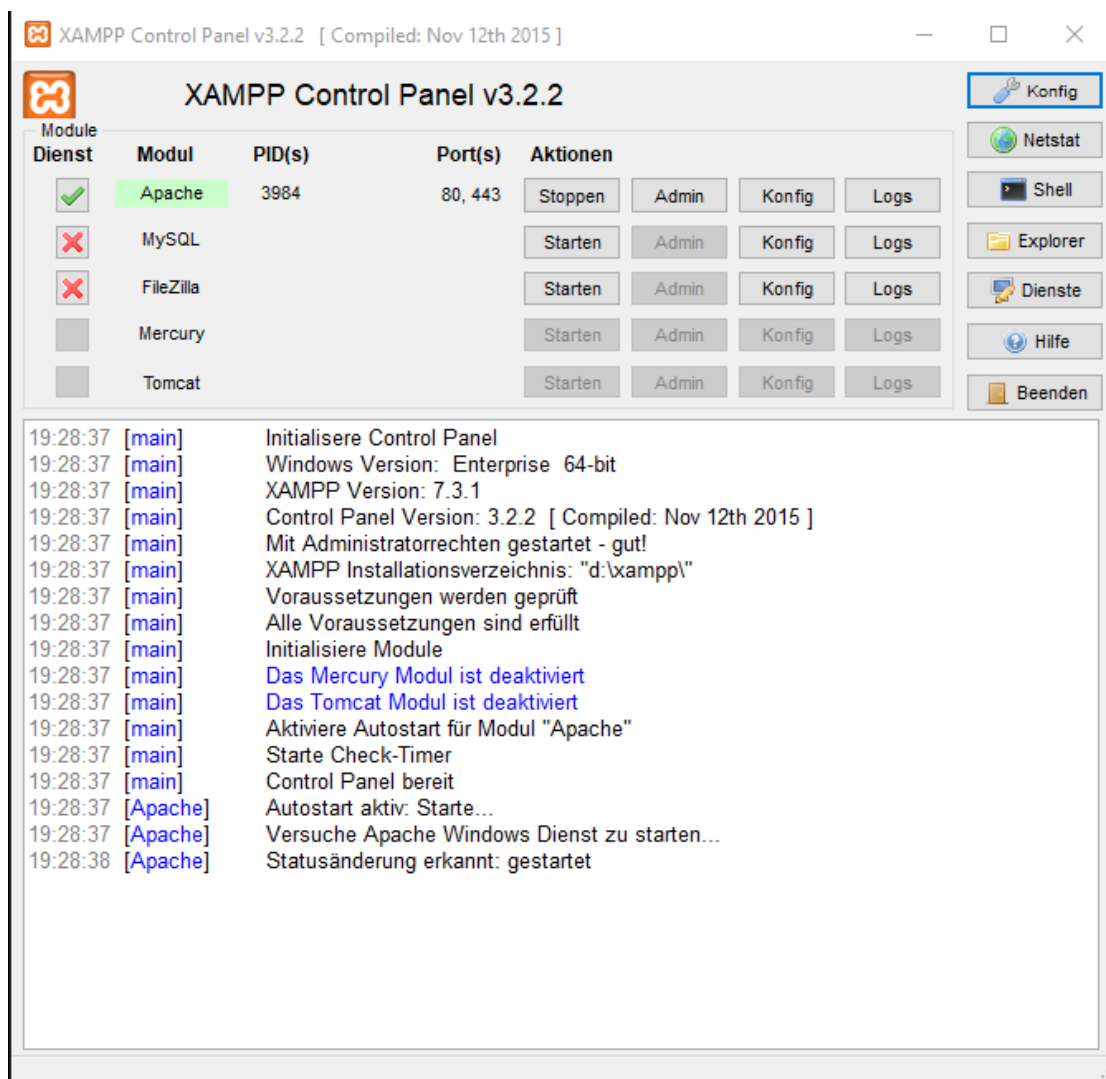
XAMPP Control Panel v3.2.2 [ Compiled: Nov 12th 2015 ]

XAMPP Control Panel v3.2.2

Konfig
Netstat
Shell
Explorer
Dienste
Hilfe
Beenden

Module

| Dienst | Modul | PID(s) | Port(s) | Aktionen | | | |
|---|---|---|---|---|---|---|---|
| | Apache | 3984 | 80, 443 | Stoppen | Admin | Konfig | Logs |
| | MySQL | | | Starten | Admin | Konfig | Logs |
| | FileZilla | | | Starten | Admin | Konfig | Logs |
| | Mercury | | | Starten | Admin | Konfig | Logs |
| | Tomcat | | | Starten | Admin | Konfig | Logs |

19:28:37 [main] Initialisere Control Panel
19:28:37 [main] Windows Version: Enterprise 64-bit
19:28:37 [main] XAMPP Version: 7.3.1
19:28:37 [main] Control Panel Version: 3.2.2 [ Compiled: Nov 12th 2015 ]
19:28:37 [main] Mit Administratorrechten gestartet - gut!
19:28:37 [main] XAMPP Installationsverzeichnis: "d:\xampp\"
19:28:37 [main] Voraussetzungen werden geprüft
19:28:37 [main] Alle Voraussetzungen sind erfüllt
19:28:37 [main] Initialisiere Module
19:28:37 [main] Das Mercury Modul ist deaktiviert
19:28:37 [main] Das Tomcat Modul ist deaktiviert
19:28:37 [main] Aktiviere Autostart für Modul "Apache"
19:28:37 [main] Starte Check-Timer
19:28:37 [main] Control Panel bereit
19:28:37 [Apache] Autostart aktiv: Starte...
19:28:37 [Apache] Versuche Apache Windows Dienst zu starten...
19:28:38 [Apache] Statusänderung erkannt: gestartet